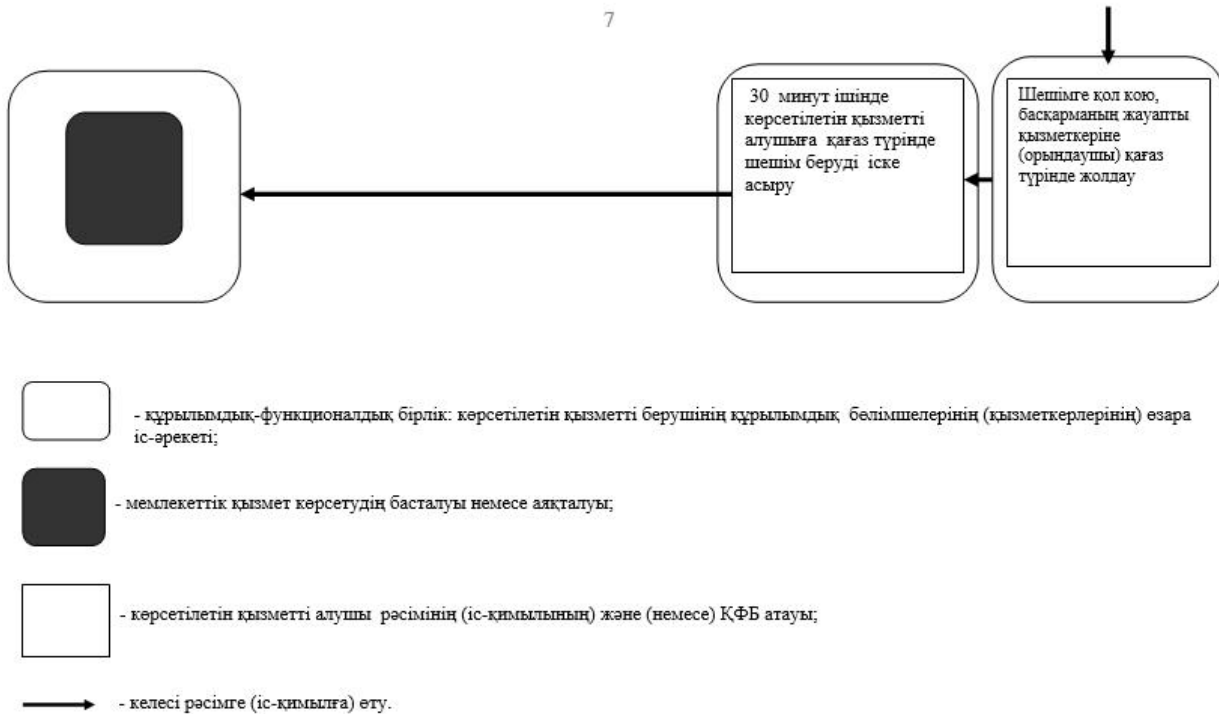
7

30 минут ішінде көрсетілетін қызметті алушыға қағаз түрінде шешім беруді іске асыру

Шешімге қол қою, басқарманың жауапты қызметкеріне (орындаушы) қағаз түрінде жолдау

- құрылымдық-функционалдық бірлік: көрсетілетін қызметті берушінің құрылымдық бөлімшелерінің (қызметкерлерінің) өзара іс-әрекеті;

- мемлекеттік қызмет көрсетудің басталуы немесе аяқталуы;

- көрсетілетін қызметті алушы рәсімінің (іс-қимылының) және (немесе) ҚФБ атауы;

- келесі рәсімге (іс-қимылға) өту.